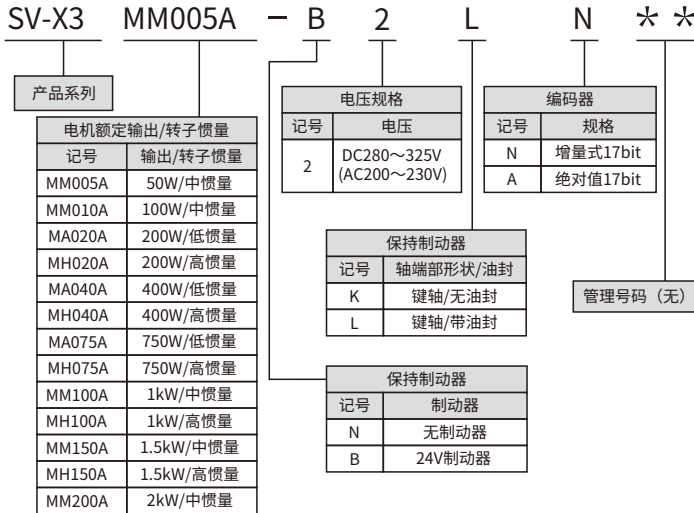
SV-X3 MM005A - B 2 L N ＊＊

产品系列

| 电机额定输出/转子惯量 | |
|---|---|
| 记号 | 输出/转子惯量 |
| MM005A | 50W/中惯量 |
| MM010A | 100W/中惯量 |
| MA020A | 200W/低惯量 |
| MH020A | 200W/高惯量 |
| MA040A | 400W/低惯量 |
| MH040A | 400W/高惯量 |
| MA075A | 750W/低惯量 |
| MH075A | 750W/高惯量 |
| MM100A | 1kW/中惯量 |
| MH100A | 1kW/高惯量 |
| MM150A | 1.5kW/中惯量 |
| MH150A | 1.5kW/高惯量 |
| MM200A | 2kW/中惯量 |

| 电压规格 | |
|---|---|
| 记号 | 电压 |
| 2 | DC280～325V (AC200～230V) |

| 编码器 | |
|---|---|
| 记号 | 规格 |
| N | 增量式17bit |
| A | 绝对值17bit |

| 保持制动器 | |
|---|---|
| 记号 | 轴端部形状/油封 |
| K | 键轴/无油封 |
| L | 键轴/带油封 |

管理号码（无）

| 保持制动器 | |
|---|---|
| 记号 | 制动器 |
| N | 无制动器 |
| B | 24V制动器 |